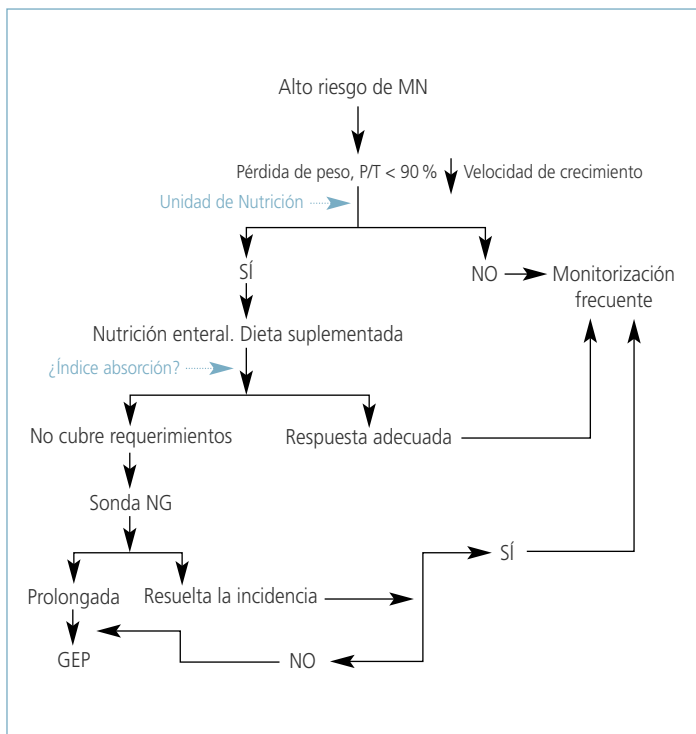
Alto riesgo de MN

Pérdida de peso, P/T < 90 % ↓ Velocidad de crecimiento

Unidad de Nutrición

SÍ

NO → Monitorización frecuente

Nutrición enteral. Dieta suplementada

¿Índice absorción?

No cubre requerimientos

Respuesta adecuada

Sonda NG

Prolongada

Resuelta la incidencia

SÍ

GEP

NO